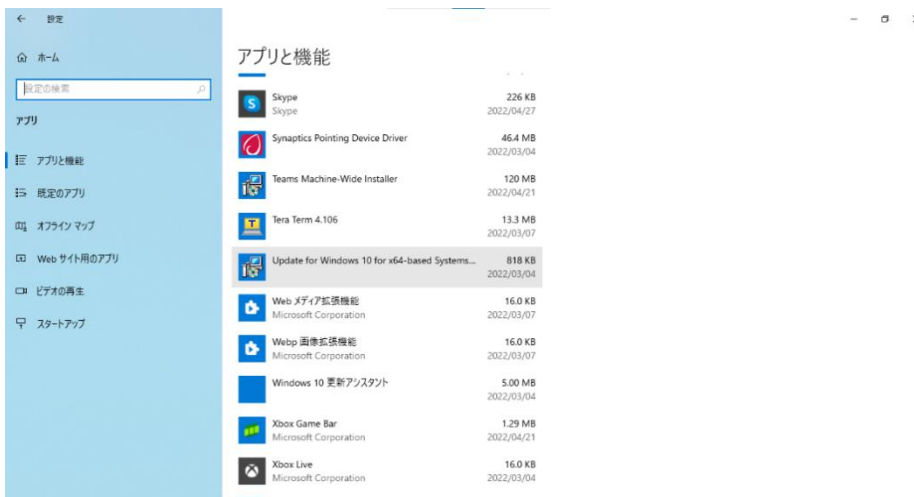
← 設定

ホーム

設定の検索

アプリ

アプリと機能

既定のアプリ

オフライン マップ

Web サイト用のアプリ

ビデオの再生

スタートアップ

アプリと機能

| | | |
|---|---|---|
| Skype | Skype | 226 KB 2022/04/27 |
| Synaptics Pointing Device Driver | | 46.4 MB 2022/03/04 |
| Teams Machine-Wide Installer | | 120 MB 2022/04/21 |
| Tera Term 4.106 | | 13.3 MB 2022/03/07 |
| Update for Windows 10 for x64-based Systems... | | 818 KB 2022/03/04 |
| Web メディア拡張機能 | Microsoft Corporation | 16.0 KB 2022/03/07 |
| Webp 画像拡張機能 | Microsoft Corporation | 16.0 KB 2022/03/07 |
| Windows 10 更新アシスタント | | 5.00 MB 2022/03/04 |
| Xbox Game Bar | Microsoft Corporation | 1.29 MB 2022/04/21 |
| Xbox Live | Microsoft Corporation | 16.0 KB 2022/03/04 |